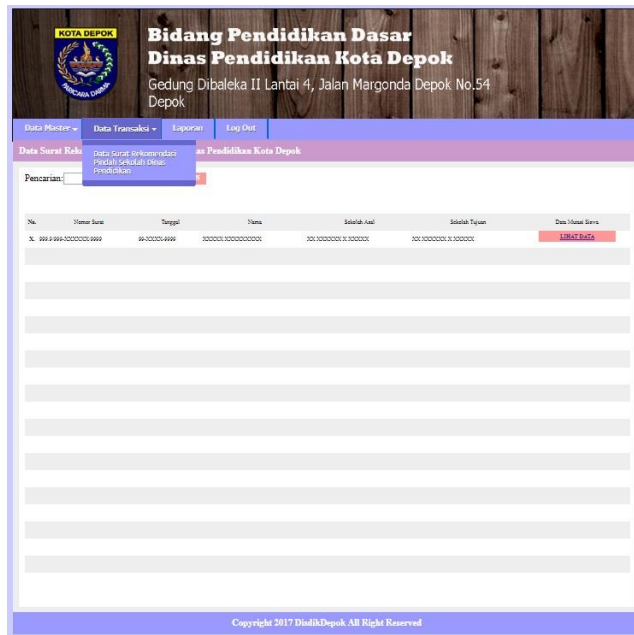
KOTA DEPOK

PANCARA DARMA

Bidang Pendidikan Dasar
Dinas Pendidikan Kota Depok
Gedung Dibaleka II Lantai 4, Jalan Margonda Depok No.54 Depok

Data Master ▾ Data Transaksi ▾ Laporan Log Out

Data Surat Reko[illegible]as Pendidikan Kota Depok

Data Surat Rekomendasi Pindah Sekolah Dinas Pendidikan

Pencarian: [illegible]

| No. | Nomor Surat | Tanggal | Nama | Sekolah Asal | Sekolah Tujuan | Data Mutasi Siswa |
|---|---|---|---|---|---|---|
| X. | 999.9-999-XXXXXX-9999 | 99-XXXX-9999 | XXXXX XXXXXXXXXX | XX XXXXXX X XXXXX | XX XXXXXX X XXXXX | LIHAT DATA |

Copyright 2017 DidikDepok All Right Reserved